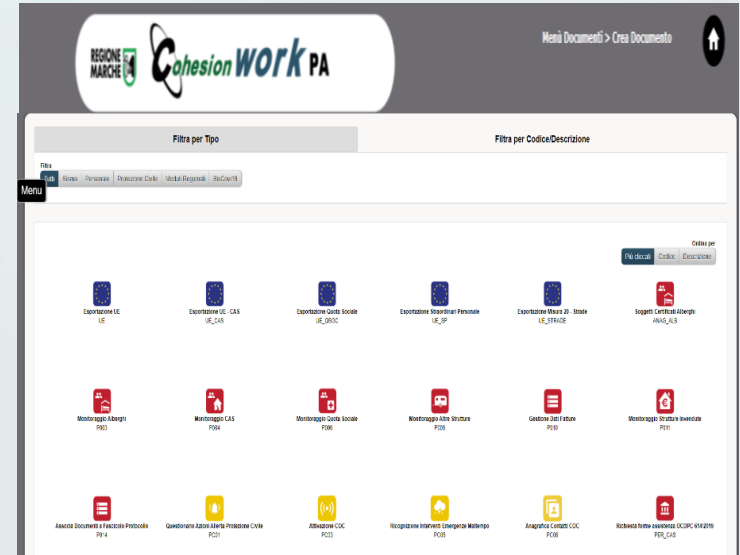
REGIONE MARCHE

CohesionWORK PA

Menù Documenti > Crea Documento

Filtra per Tipo

Filtra per Codice/Descrizione

Filtra

Tutti | Sisma | Personale | Protezione Civile | Moduli Regionali | SisCoviD19

Menu

Ordina per

Più cliccati | Codice | Descrizione

Esportazione UE
UE

Esportazione UE - CAS
UE_CAS

Esportazione Quota Sociale
UE_QSOC

Esportazione Straordinari Personale
UE_SP

Esportazione Misura 20 - Strade
UE_STRADE

Soggetti Certificati Alberghi
ANAG_ALB

Monitoraggio Alberghi
P003

Monitoraggio CAS
P004

Monitoraggio Quota Sociale
P006

Monitoraggio Altre Strutture
PC09

Gestione Dati Fatture
PC10

Monitoraggio Strutture Invendute
PC11

Associa Documenti a Fascicolo Protocollo
PR14

Questionario Azioni Allerta Protezione Civile
PC01

Attivazione COC
PC03

Ricognizione Interventi Emergenze Maltempo
PC05

Anagrafica Contatti COC
PC08

Richiesta forme assistenza OCDPC 614/2019
PER_CAS